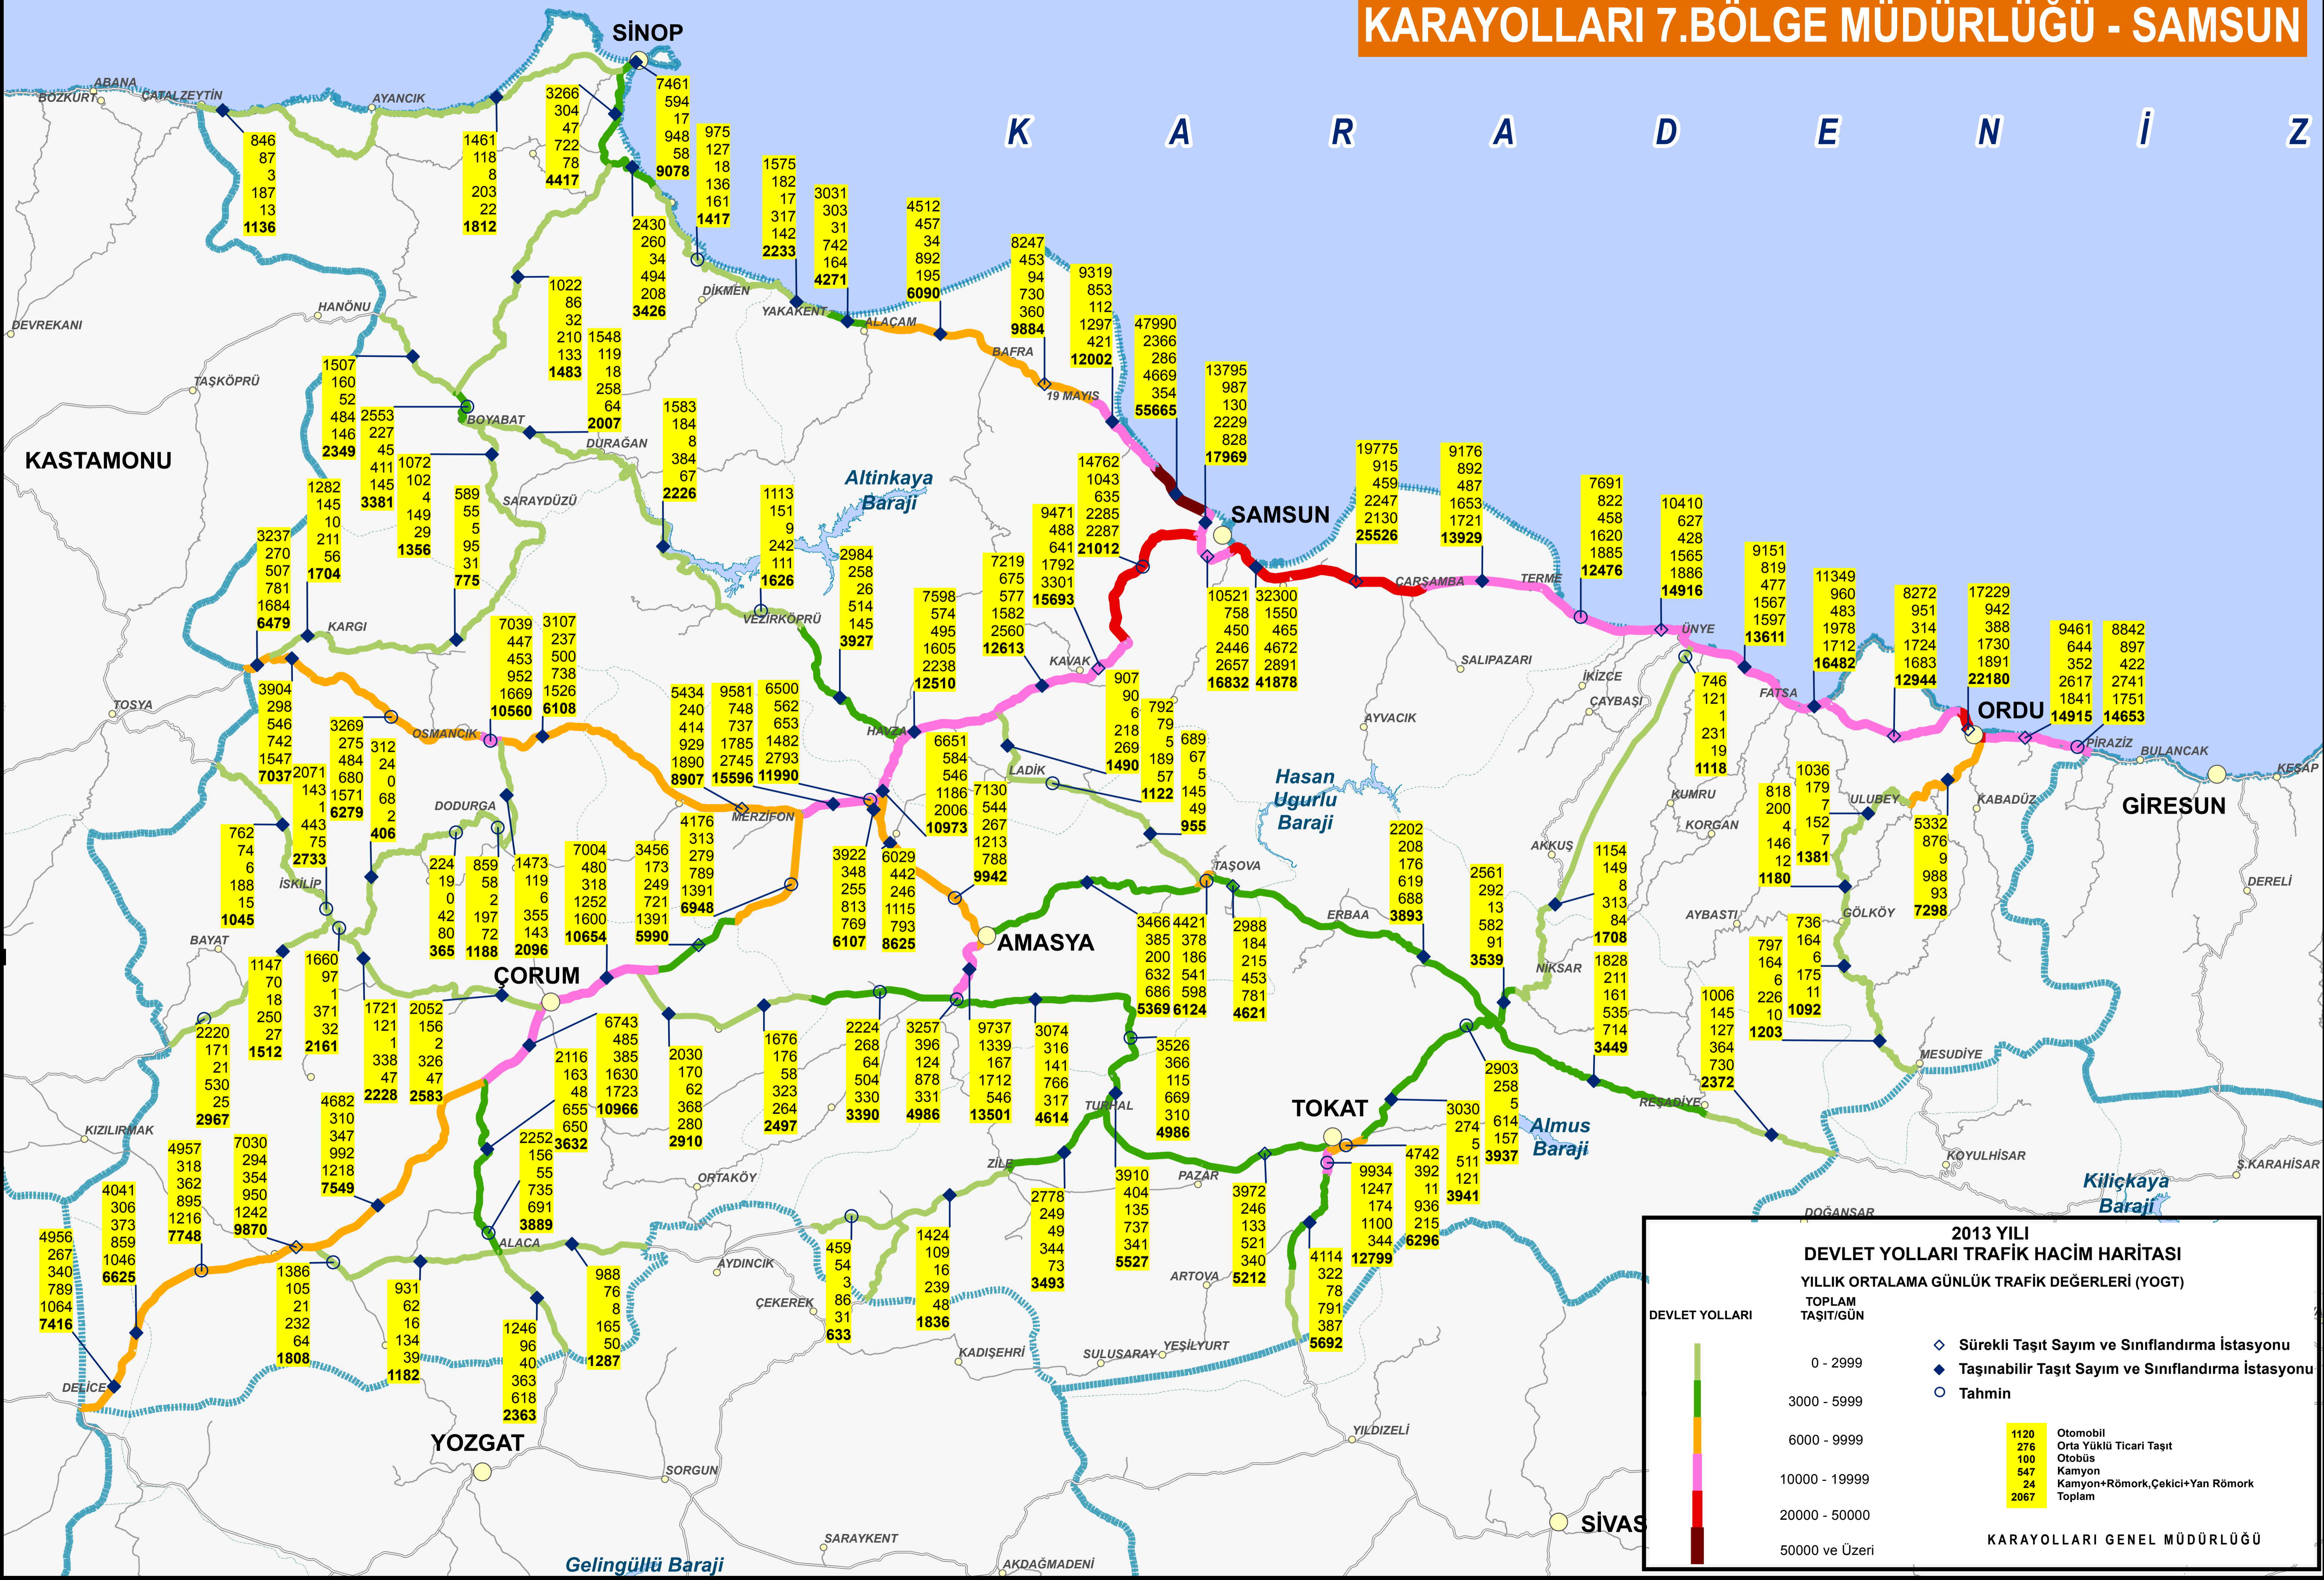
KARAYOLLARI 7.BÖLGE MÜDÜRLÜĞÜ - SAMSUN

K A R A D E N İ Z

SİNOP

ABANA
BOZKURT
ÇATALZEYTİN
AYANCIK

846
87
3
187
13
1136

1461
118
8
203
22
1812

3266
304
47
722
78
4417

7461
594
17
948
58
9078

975
127
18
136
161
1417

1575
182
17
317
142
2233

3031
303
31
742
164
4271

4512
457
34
892
195
6090

8247
453
94
730
360
9884

9319
853
112
1297
421
12002

47990
2366
286
4669
354
55665

13795
987
130
2229
828
17969

2430
260
34
494
208
3426

1022
86
32
210
133
1483

1548
119
18
258
64
2007

DİKMEN
YAKAKENT
ALAÇAM
BAFRA
19 MAYIS

HANÖNÜ
DEVREKANİ
TAŞKÖPRÜ
BOYABAT
DURAĞAN

1507
160
52
484
146
2349

2553
227
45
411
145
3381

1072
102
4
149
29
1356

1583
184
8
384
67
2226

KASTAMONU

SARAYDÜZÜ

1282
145
10
211
56
1704

589
55
5
95
31
775

1113
151
9
242
111
1626

Altinkaya
Baraji

14762
1043
635
2285
2287
21012

SAMSUN

19775
915
459
2247
2130
25526

9176
892
487
1653
1721
13929

7691
822
458
1620
1885
12476

10410
627
428
1565
1886
14916

3237
270
507
781
1684
6479

KARGI

7039
447
453
952
1669
10560

3107
237
500
738
1526
6108

VEZİRKÖPRÜ

2984
258
26
514
145
3927

7598
574
495
1605
2238
12510

9471
488
641
1792
3301
15693

7219
675
577
1582
2560
12613

10521
758
450
2446
2657
16832

32300
1550
465
4672
2891
41878

ÇARŞAMBA
TERME

9151
819
477
1567
1597
13611

11349
960
483
1978
1712
16482

8272
951
314
1724
1683
12944

17229
942
388
1730
1891
22180

9461
644
352
2617
1841
14915

8842
897
422
2741
1751
14653

ÜNYE
SALIPAZARI
İKİZCE
ÇAYBAŞI
FATSA
ORDU
PİRAZİZ
BULANCAK
KEŞAP

TOSYA
OSMANCIK
KAVAK
AYVACIK

3904
298
546
742
1547
7037

3269
275
484
680
1571
6279

312
24
0
68
2
406

5434
240
414
929
1890
8907

9581
748
737
1785
2745
15596

6500
562
653
1482
2793
11990

HAVZA

907
90
6
218
269
1490

792
79
5
189
57
1122

689
67
5
145
49
955

746
121
1
231
19
1118

2071
143
1
443
75
2733

DODURGA
MERZİFON

6651
584
546
1186
2006
10973

7130
544
267
1213
788
9942

LADİK

Hasan
Ugurlu
Baraji

KUMRU
KORGAN

818
200
4
146
12
1180

1036
179
7
152
7
1381

ULUBEY
KABADÜZ

5332
876
9
988
93
7298

GİRESUN

762
74
6
188
15
1045

İSKİLİP

224
19
0
42
80
365

859
58
2
197
72
1188

1473
119
6
355
143
2096

7004
480
318
1252
1600
10654

3456
173
249
721
1391
5990

4176
313
279
789
1391
6948

3922
348
255
813
769
6107

6029
442
246
1115
793
8625

TAŞOVA

2202
208
176
619
688
3893

AKKUŞ

1154
149
8
313
84
1708

DERELİ

AMASYA

3466
385
200
632
686
5369

4421
378
186
541
598
6124

2988
184
215
453
781
4621

ERBAA

2561
292
13
582
91
3539

AYBASTI

736
164
6
175
11
1092

GÖLKÖY

797
164
6
226
10
1203

BAYAT

1147
70
18
250
27
1512

1660
97
1
371
32
2161

ÇORUM

1721
121
1
338
47
2228

2052
156
2
326
47
2583

6743
485
385
1630
1723
10966

NİKSAR

1828
211
161
535
714
3449

1006
145
127
364
730
2372

MESUDİYE

2220
171
21
530
25
2967

2116
163
48
655
650
3632

2030
170
62
368
280
2910

1676
176
58
323
264
2497

2224
268
64
504
330
3390

3257
396
124
878
331
4986

9737
1339
167
1712
546
13501

3074
316
141
766
317
4614

3526
366
115
669
310
4986

2903
258
5
614
157
3937

TOKAT

3030
274
5
511
121
3941

Almus
Baraji

REŞADİYE

KIZILIRMAK

4682
310
347
992
1218
7549

TURHAL

KOYULHİSAR
S.KARAHİSAR

4957
318
362
895
1216
7748

7030
294
354
950
1242
9870

2252
156
55
735
691
3889

ORTAKÖY

ZİLE

3910
404
135
737
341
5527

PAZAR

9934
1247
174
1100
344
12799

4742
392
11
936
215
6296

Kiliçkaya
Baraji

4041
306
373
859
1046
6625

4956
267
340
789
1064
7416

1386
105
21
232
64
1808

ALACA

2778
249
49
344
73
3493

3972
246
133
521
340
5212

DOĞANŞAR

AYDINCIK

459
54
3
86
31
633

1424
109
16
239
48
1836

ARTOVA

4114
322
78
791
387
5692

931
62
16
134
39
1182

988
76
8
165
50
1287

ÇEKEREK

1246
96
40
363
618
2363

DELİCE

KADIŞEHRİ
SULUSARAY
YEŞİLYURT

YOZGAT

YILDIZELİ

SORGUN

SARAYKENT

Gelingüllü Baraji

AKDAĞMADENİ

SİVAS

2013 YILI
DEVLET YOLLARI TRAFİK HACİM HARİTASI
YILLIK ORTALAMA GÜNLÜK TRAFİK DEĞERLERİ (YOGT)
DEVLET YOLLARI
TOPLAM
TAŞIT/GÜN
0 - 2999
3000 - 5999
6000 - 9999
10000 - 19999
20000 - 50000
50000 ve Üzeri
Sürekli Taşıt Sayım ve Sınıflandırma İstasyonu
Taşınabilir Taşıt Sayım ve Sınıflandırma İstasyonu
Tahmin
1120 Otomobil
276 Orta Yüklü Ticari Taşıt
100 Otobüs
547 Kamyon
24 Kamyon+Römork,Çekici+Yan Römork
2067 Toplam
KARAYOLLARI GENEL MÜDÜRLÜĞÜ